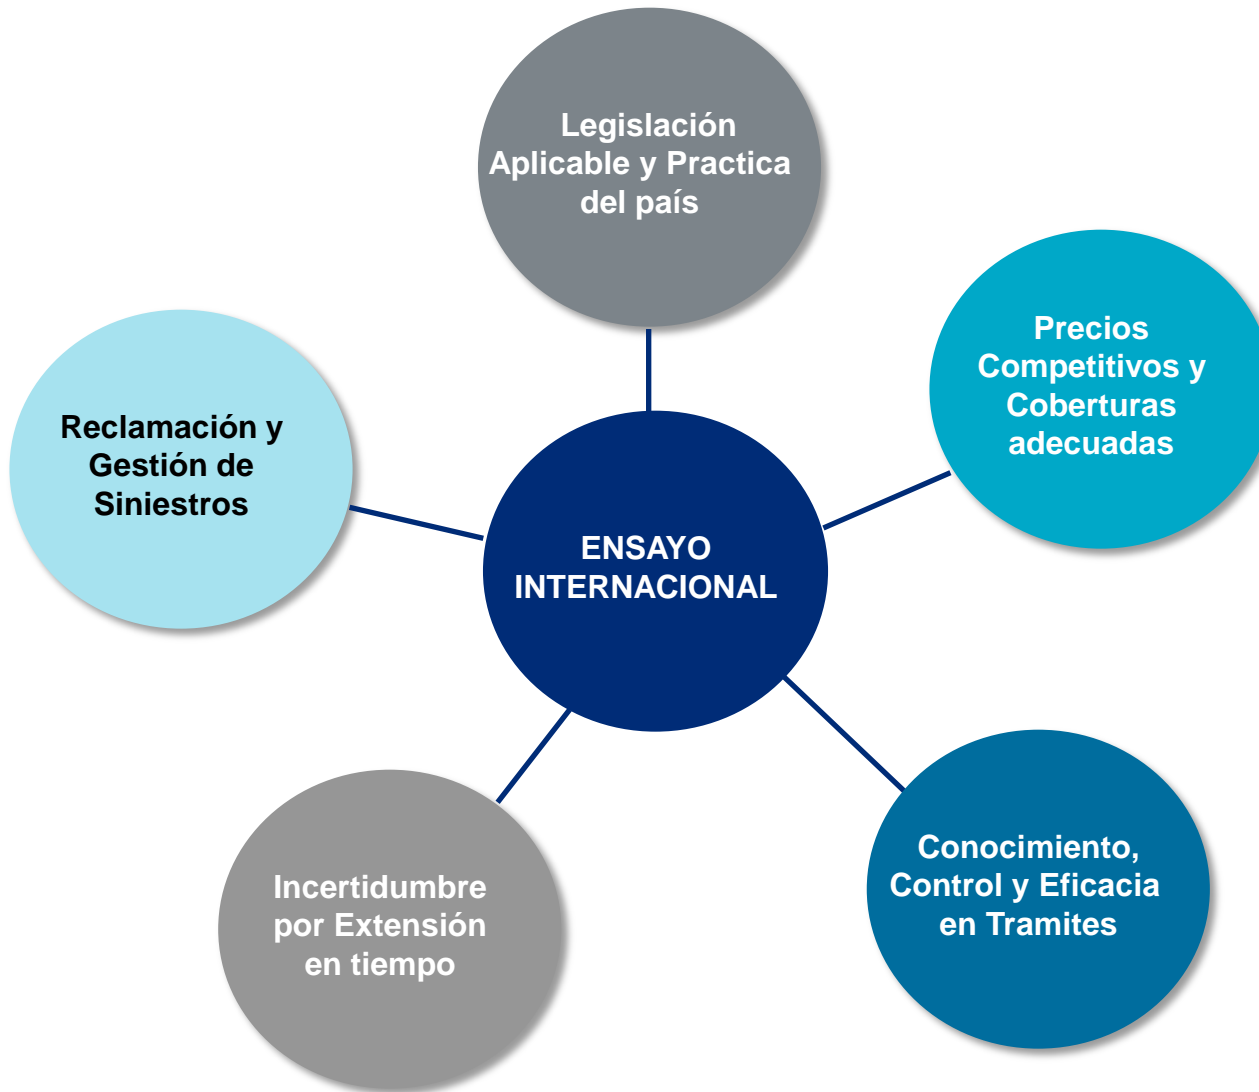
Legislación Aplicable y Practica del país

Reclamación y Gestión de Siniestros

Precios Competitivos y Coberturas adecuadas

ENSAYO INTERNACIONAL

Incertidumbre por Extensión en tiempo

Conocimiento, Control y Eficacia en Tramites